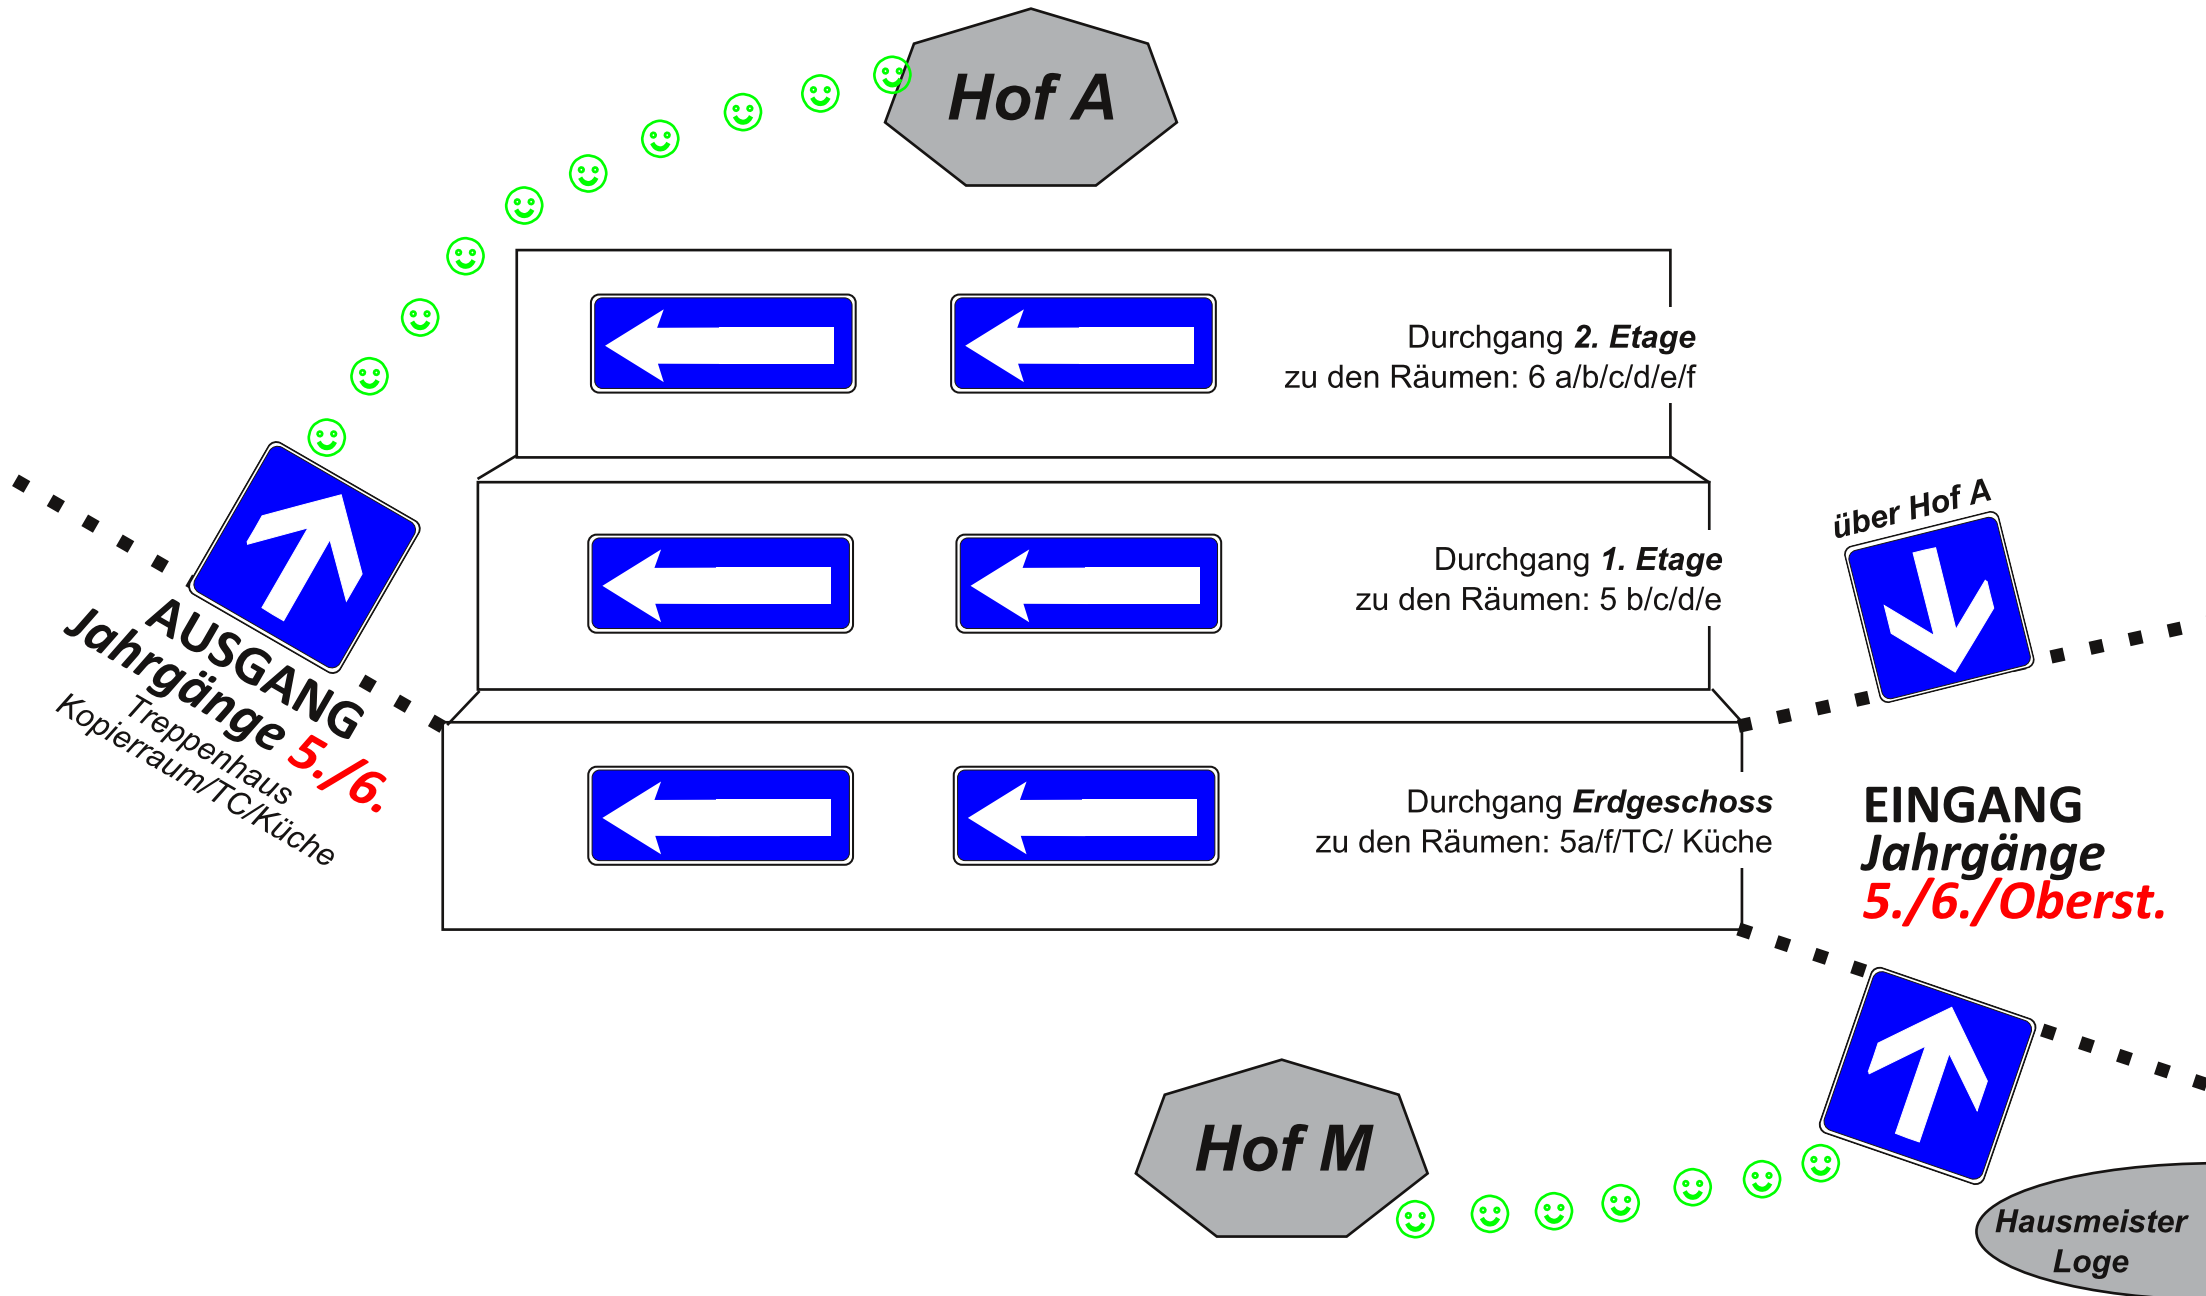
Hof A

Durchgang **2. Etage**
zu den Räumen: 6 a/b/c/d/e/f

Durchgang **1. Etage**
zu den Räumen: 5 b/c/d/e

Durchgang **Erdgeschoss**
zu den Räumen: 5a/f/TC/ Küche

AUSGANG
Jahrgänge 5./6.
Treppenhaus
Kopierraum/TC/Küche

über Hof A

EINGANG
Jahrgänge
5./6./Oberst.

Hof M

Hausmeister
Loge